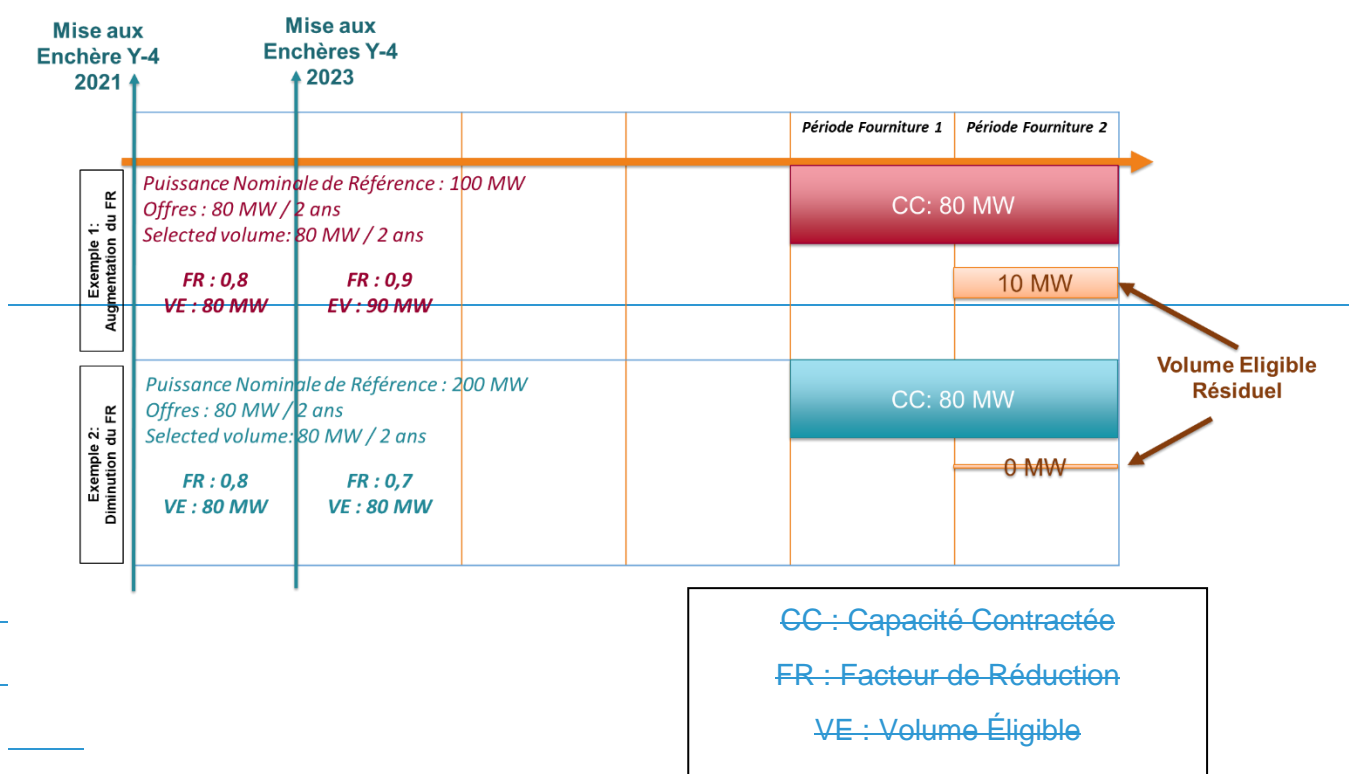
Mise aux Enchère Y-4 2021

Mise aux Enchères Y-4 2023

Période Fourniture 1

Période Fourniture 2

Exemple 1: Augmentation du FR

Puissance Nominale de Référence : 100 MW
Offres : 80 MW / 2 ans
Selected volume: 80 MW / 2 ans

FR : 0,8
VE : 80 MW

FR : 0,9
EV : 90 MW

CC: 80 MW

10 MW

Volume Eligible Résiduel

Exemple 2: Diminution du FR

Puissance Nominale de Référence : 200 MW
Offres : 80 MW / 2 ans
Selected volume: 80 MW / 2 ans

FR : 0,8
VE : 80 MW

FR : 0,7
VE : 80 MW

CC: 80 MW

0 MW

CC : Capacité Contractée

FR : Facteur de Réduction

VE : Volume Éligible